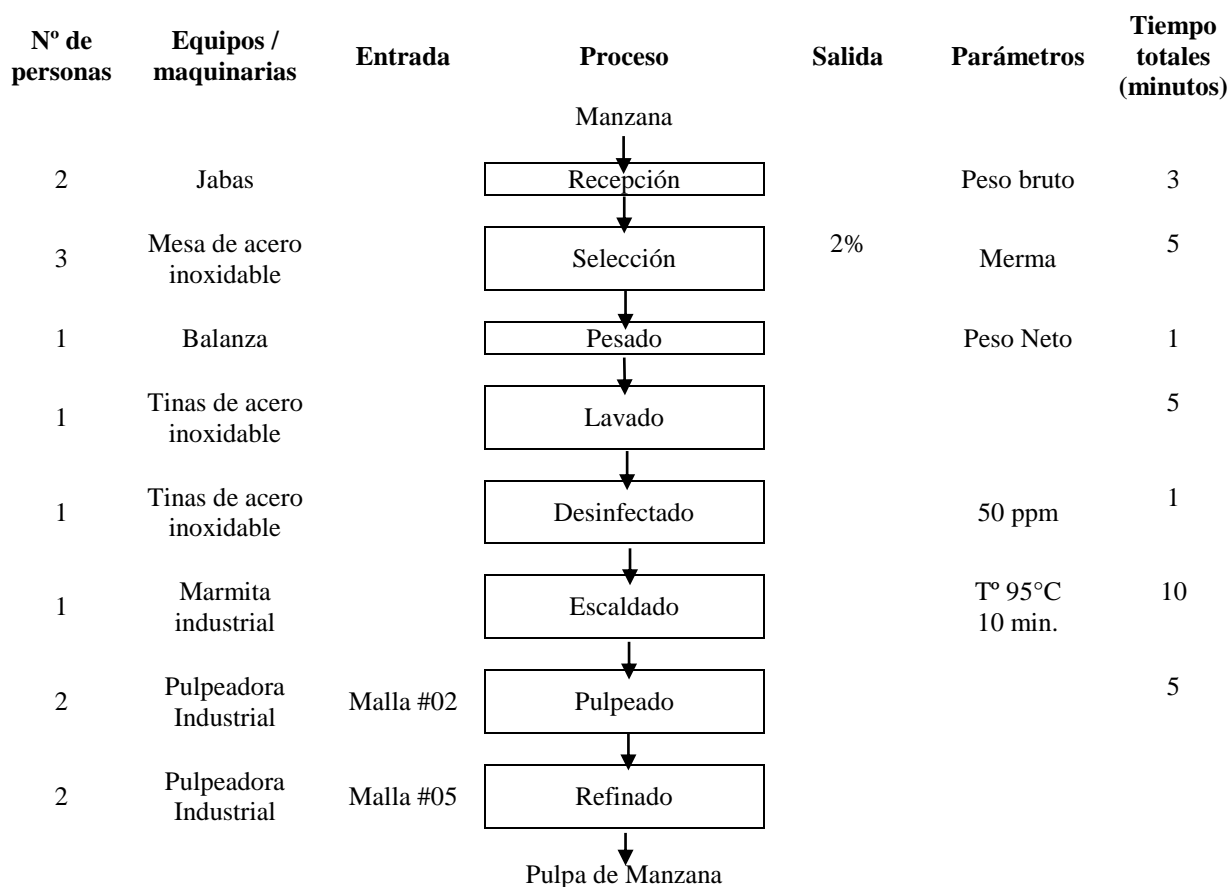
| Nº de personas | Equipos / maquinarias | Entrada | Proceso | Salida | Parámetros | Tiempo totales (minutos) |
|---|---|---|---|---|---|---|
| | | | Manzana | | | |
| 2 | Jabas | | Recepción | | Peso bruto | 3 |
| 3 | Mesa de acero inoxidable | | Selección | 2% | Merma | 5 |
| 1 | Balanza | | Pesado | | Peso Neto | 1 |
| 1 | Tinas de acero inoxidable | | Lavado | | | 5 |
| 1 | Tinas de acero inoxidable | | Desinfectado | | 50 ppm | 1 |
| 1 | Marmita industrial | | Escaldado | | Tº 95°C 10 min. | 10 |
| 2 | Pulpeadora Industrial | Malla #02 | Pulpeado | | | 5 |
| 2 | Pulpeadora Industrial | Malla #05 | Refinado | | | |
| | | | Pulpa de Manzana | | | |